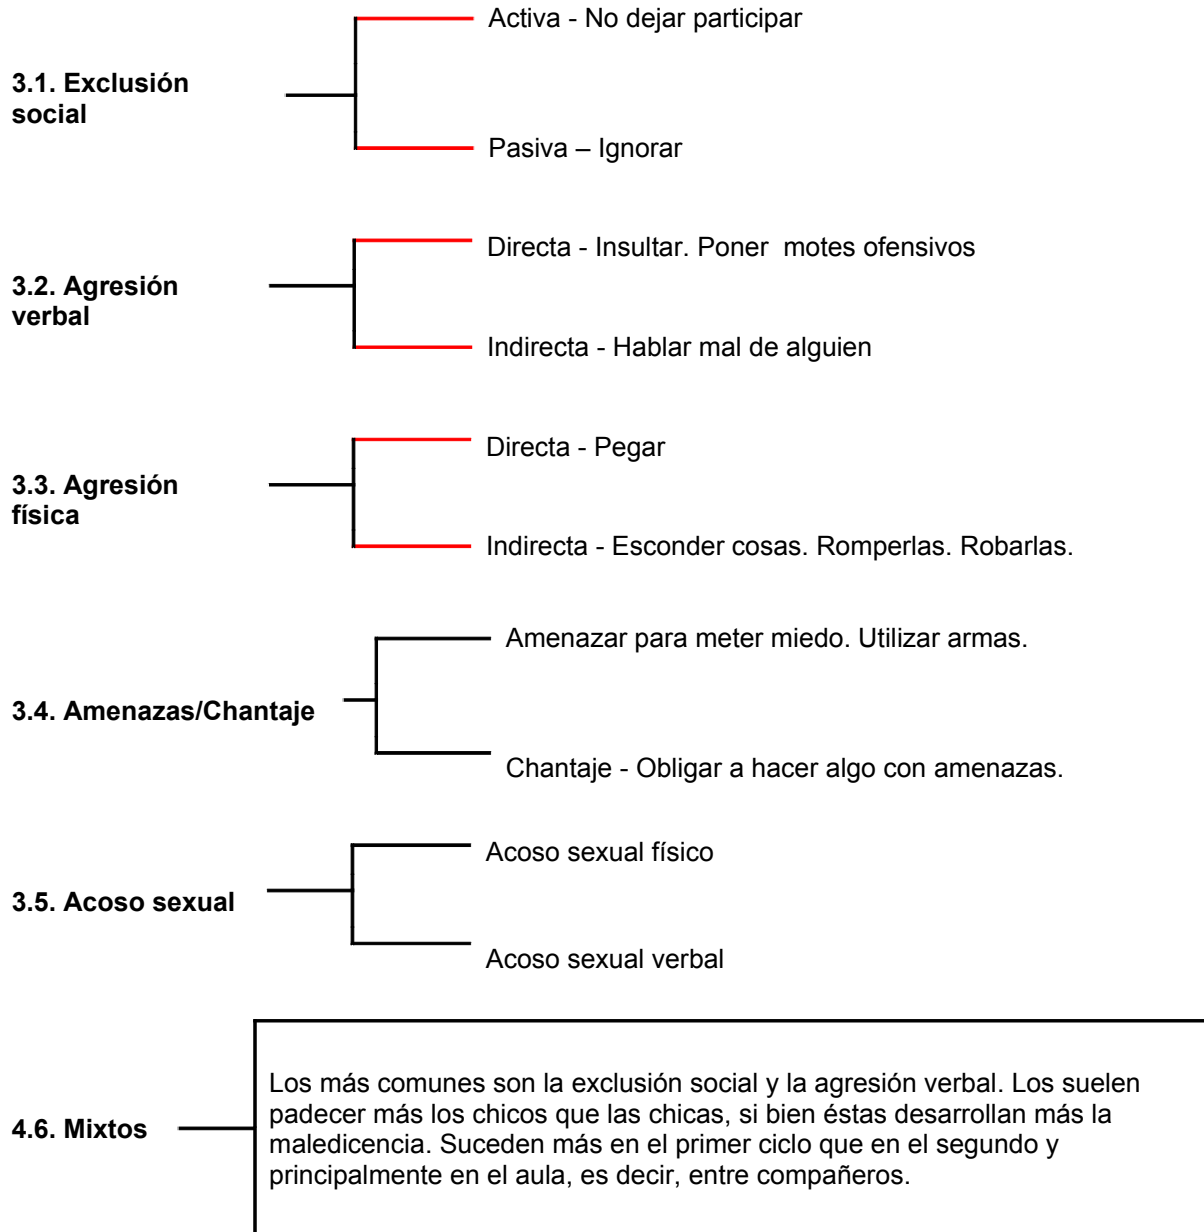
3.1. Exclusión social

Activa - No dejar participar

Pasiva – Ignorar

3.2. Agresión verbal

Directa - Insultar. Poner motes ofensivos

Indirecta - Hablar mal de alguien

3.3. Agresión física

Directa - Pegar

Indirecta - Esconder cosas. Romperlas. Robarlas.

3.4. Amenazas/Chantaje

Amenazar para meter miedo. Utilizar armas.

Chantaje - Obligar a hacer algo con amenazas.

3.5. Acoso sexual

Acoso sexual físico

Acoso sexual verbal

4.6. Mixtos

Los más comunes son la exclusión social y la agresión verbal. Los suelen padecer más los chicos que las chicas, si bien éstas desarrollan más la maledicencia. Suceden más en el primer ciclo que en el segundo y principalmente en el aula, es decir, entre compañeros.